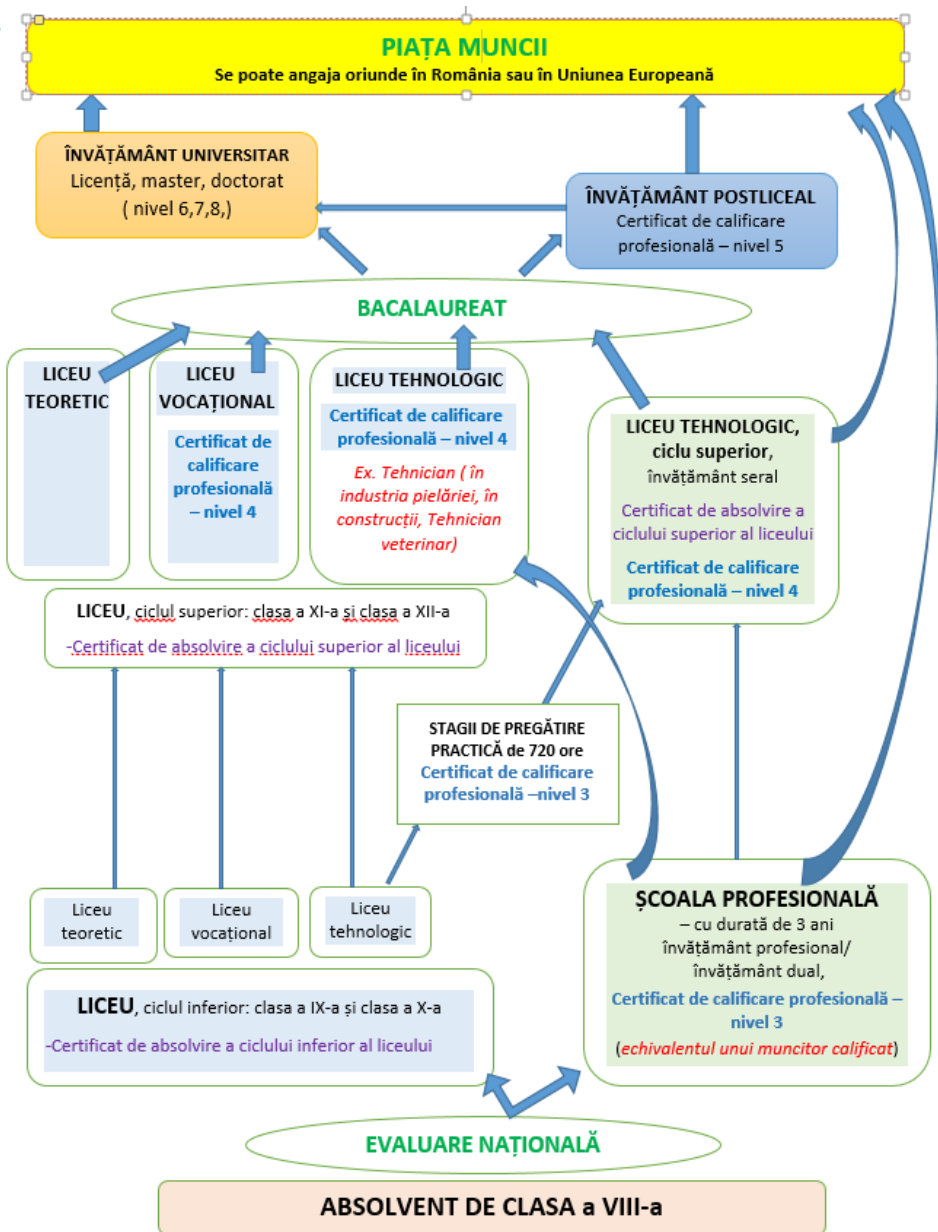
PIAȚA MUNCII
Se poate angaja oriunde în România sau în Uniunea Europeană

ÎNVĂȚĂMÂNT UNIVERSITAR
Licență, master, doctorat
( nivel 6,7,8,)

ÎNVĂȚĂMÂNT POSTLICEAL
Certificat de calificare profesională – nivel 5

BACALAUREAT

LICEU TEORETIC

LICEU VOCAȚIONAL
Certificat de calificare profesională – nivel 4

LICEU TEHNOLOGIC
Certificat de calificare profesională – nivel 4
Ex. Tehnician ( în industria pielăriei, în construcții, Tehnician veterinar)

LICEU TEHNOLOGIC, ciclu superior, învățământ seral
Certificat de absolvire a ciclului superior al liceului
Certificat de calificare profesională – nivel 4

LICEU, ciclul superior: clasa a XI-a și clasa a XII-a
-Certificat de absolvire a ciclului superior al liceului

STAGII DE PREGĂTIRE PRACTICĂ de 720 ore
Certificat de calificare profesională –nivel 3

Liceu teoretic

Liceu vocațional

Liceu tehnologic

ȘCOALA PROFESIONALĂ
– cu durată de 3 ani
învățământ profesional/ învățământ dual,
Certificat de calificare profesională – nivel 3
(echivalentul unui muncitor calificat)

LICEU, ciclul inferior: clasa a IX-a și clasa a X-a
-Certificat de absolvire a ciclului inferior al liceului

EVALUARE NAȚIONALĂ

ABSOLVENT DE CLASA a VIII-a